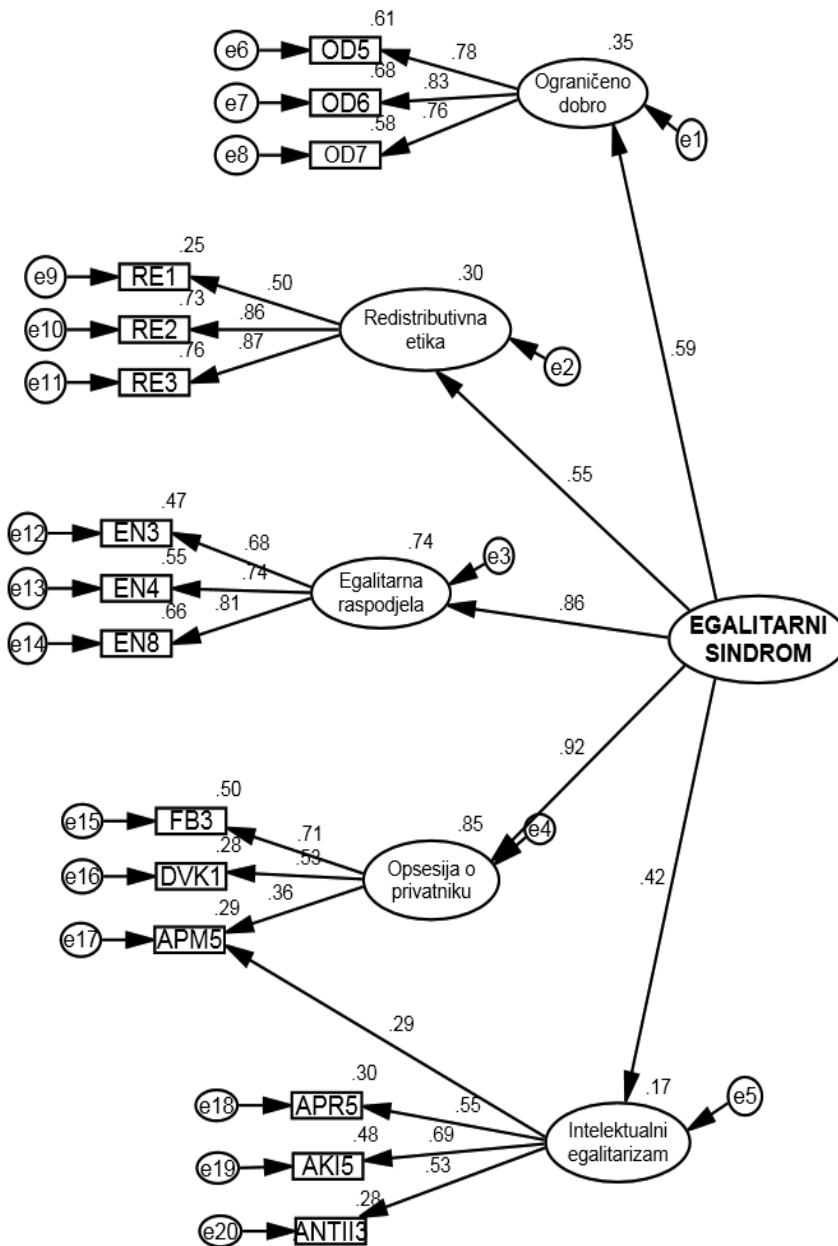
.61
.35
e6 OD5 .78
.68 .83 Ograničeno dobro
e7 OD6
.58 .76
e8 OD7
e1

.25
.30
e9 RE1 .50
.73 .86 Redistributivna etika
e10 RE2
.76 .87
e11 RE3
e2
.59

.55

.47
e12 EN3 .74 e3
.68
.55 .74 Egalitarna raspodjela
e13 EN4
.66 .81 .86
e14 EN8
EGALITARNI SINDROM

.92

.50
e15 FB3 .85
.71
.28 .53 e4
e16 DVK1 Opsesija o privatniku
.29 .36 .42
e17 APM5

.29

.30 .17
e18 APR5 .55 e5
.48 .69 Intelektualni egalitarizam
e19 AKI5
.53
.28
e20 ANTII3